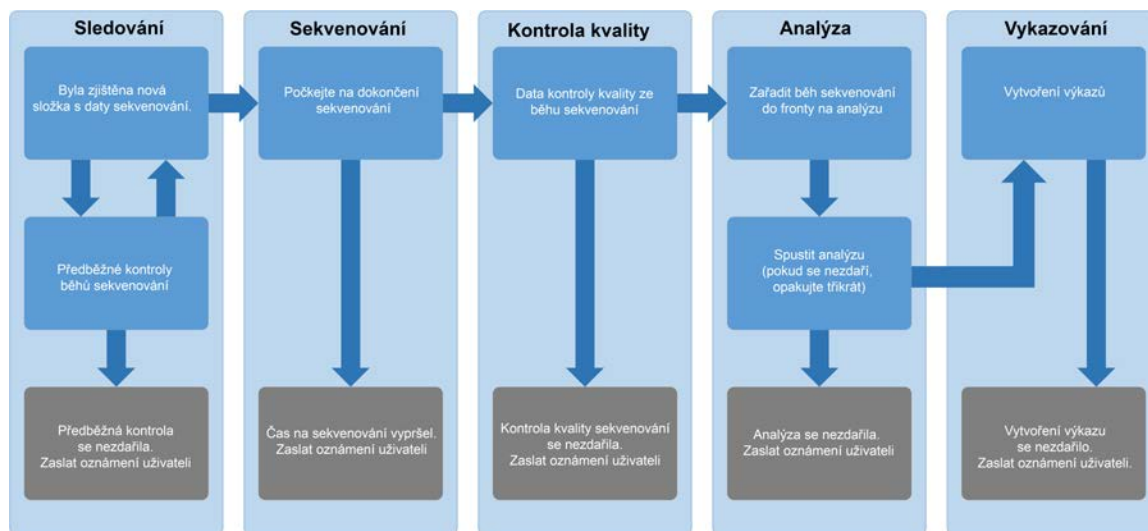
Sledování

Byla zjištěna nová složka s daty sekvenování.

Předběžné kontroly běhu sekvenování

Předběžná kontrola se nezdařila. Zaslat oznámení uživateli

Sekvenování

Počkejte na dokončení sekvenování

Čas na sekvenování vypršel. Zaslat oznámení uživateli

Kontrola kvality

Data kontroly kvality ze běhu sekvenování

Kontrola kvality sekvenování se nezdařila. Zaslat oznámení uživateli

Analýza

Zařadit běh sekvenování do fronty na analýzu

Spustit analýzu (pokud se nezdaří, opakujte třikrát)

Analýza se nezdařila. Zaslat oznámení uživateli

Vykazování

Vytvoření výkazů

Vytvoření výkazu se nezdařilo. Zaslat oznámení uživateli.